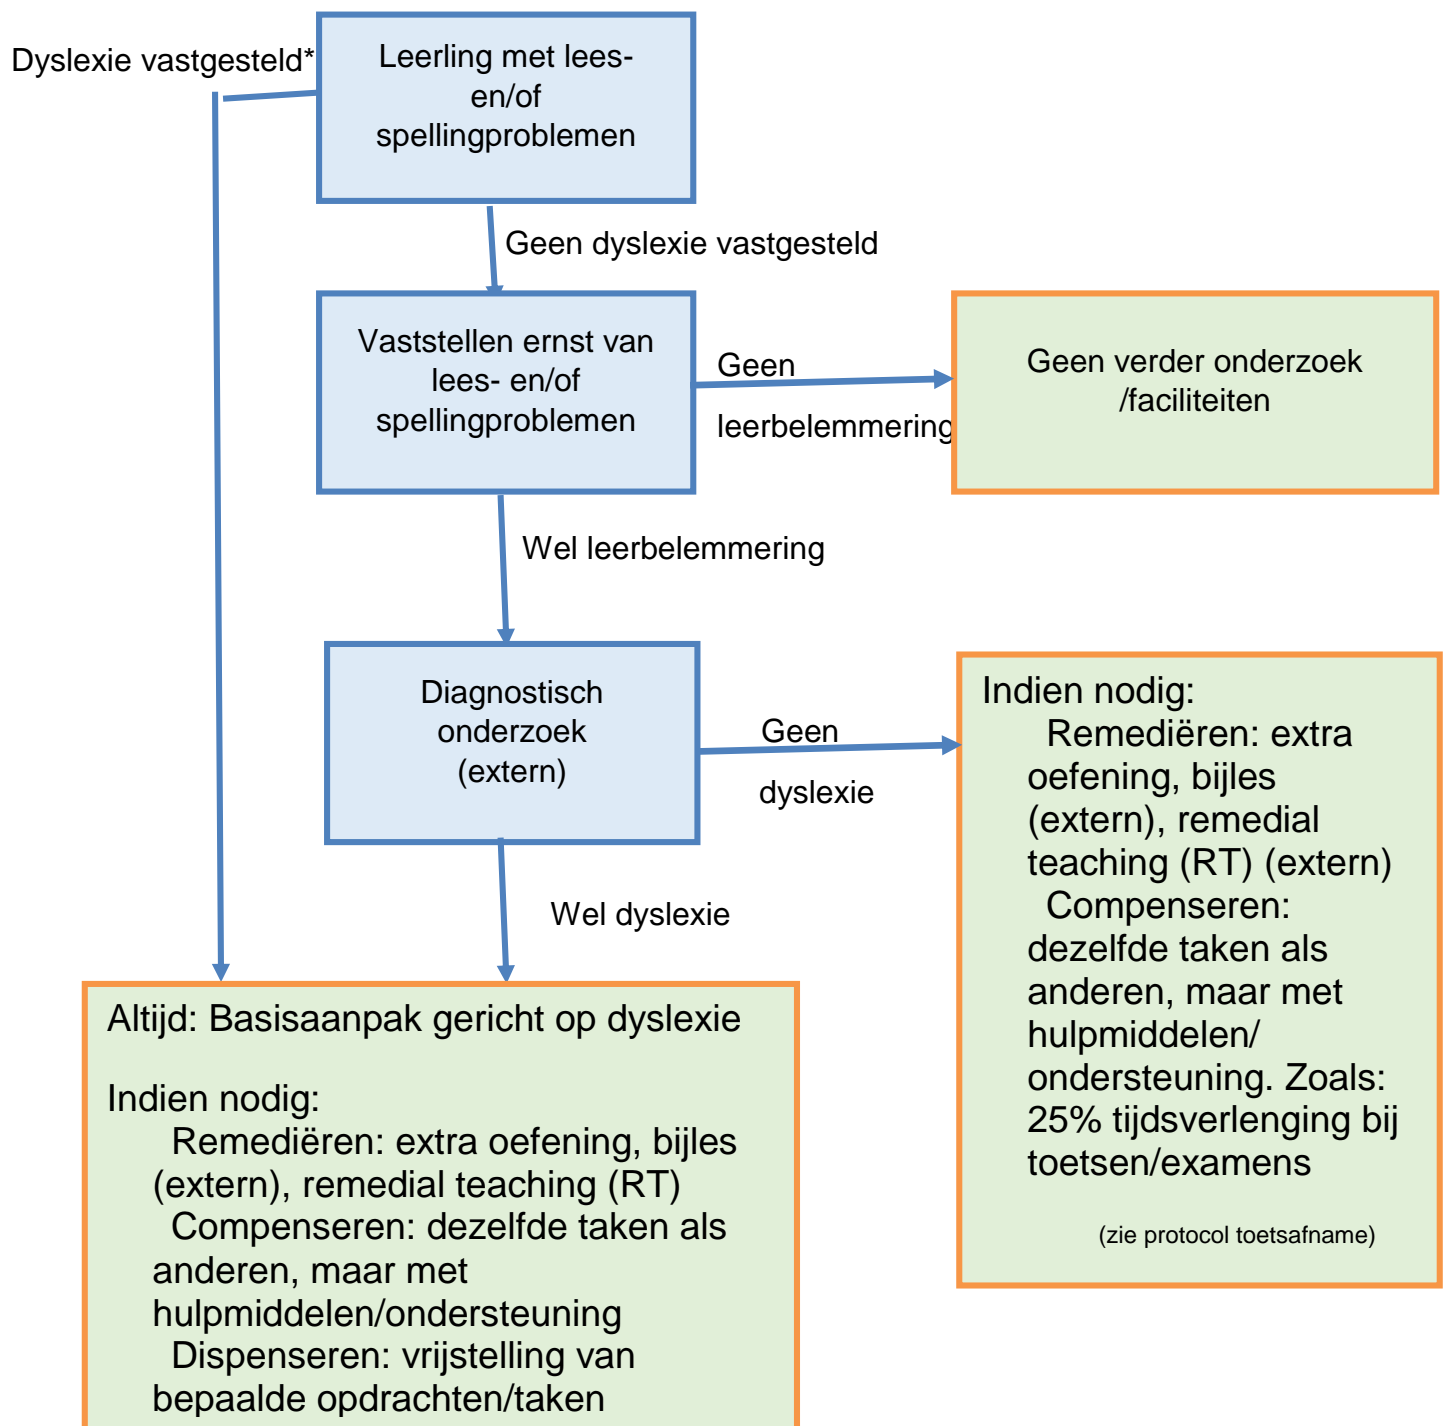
Dyslexie vastgesteld*

Leerling met lees- en/of spellingproblemen

Geen dyslexie vastgesteld

Vaststellen ernst van lees- en/of spellingproblemen

Geen leerbelemmering

Geen verder onderzoek /faciliteiten

Wel leerbelemmering

Diagnostisch onderzoek (extern)

Geen dyslexie

Indien nodig:
Remediëren: extra oefening, bijles (extern), remedial teaching (RT) (extern)
Compenseren: dezelfde taken als anderen, maar met hulpmiddelen/ ondersteuning. Zoals: 25% tijdsverlenging bij toetsen/examens

(zie protocol toetsafname)

Wel dyslexie

Altijd: Basisaanpak gericht op dyslexie

Indien nodig:
Remediëren: extra oefening, bijles (extern), remedial teaching (RT)
Compenseren: dezelfde taken als anderen, maar met hulpmiddelen/ondersteuning
Dispenseren: vrijstelling van bepaalde opdrachten/taken